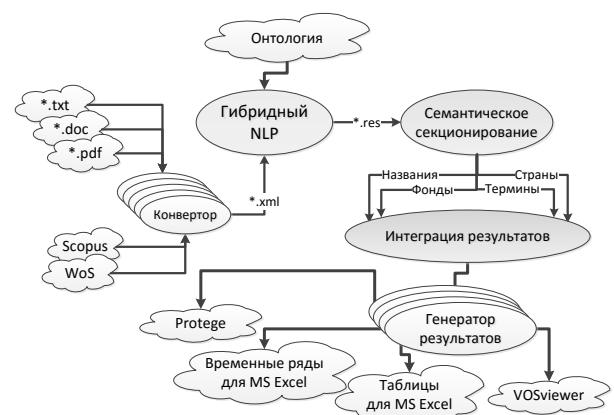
Онтология

*.txt

*.doc

*.pdf

Гибридный NLP

*.res

Семантическое секционирование

Конвертор

*.xml

Названия

Страны

Фонды

Термины

Scopus

WoS

Интеграция результатов

Protege

Генератор результатов

Временные ряды для MS Excel

Таблицы для MS Excel

VOSviewer